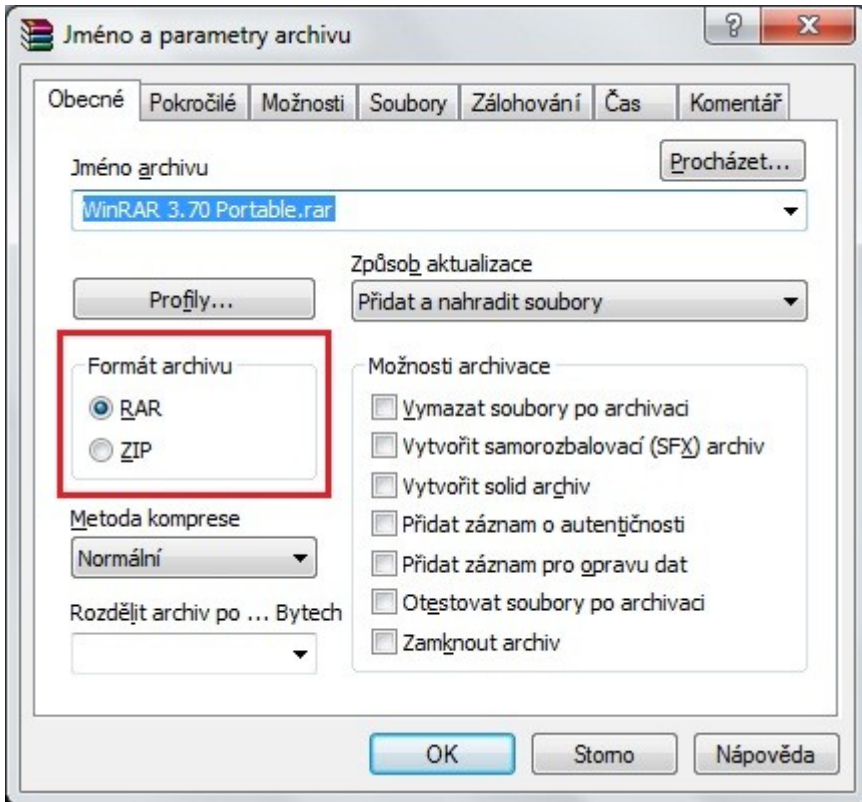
Jméno a parametry archivu

?
X

Obecné | Pokročilé | Možnosti | Soubory | Zálohování | Čas | Komentář

Jméno archivu

Procházet...

WinRAR 3.70 Portable.rar

Způsob aktualizace

Profily...

Přidat a nahradit soubory

Formát archivu

RAR

ZIP

Možnosti archivace

Vymazat soubory po archivaci

Vytvořit samorozbalovací (SFX) archiv

Vytvořit solid archiv

Přidat záznam o autentičnosti

Přidat záznam pro opravu dat

Otestovat soubory po archivaci

Zamknout archiv

Metoda komprese

Normální

Rozdělit archiv po ... Bytech

OK

Storno

Nápověda